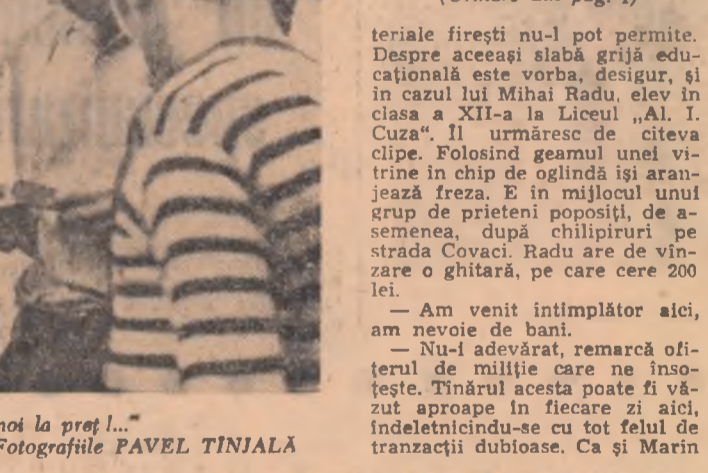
noi la preț l..."
Fotografiile PAVEL TÎNJALĂ

(Urmare din pag. I)

teriale fireşti nu-l pot permite. Despre aceeaşi slabă grijă educațională este vorba, desigur, şi in cazul lui Mihai Radu, elev in clasa a XII-a la Liceul „Al. I. Cuza". Il urmăresc de citeva clipe. Folosind geamul unei vitrine in chip de oglindă işi aranjează freza. E in mijlocul unui grup de prieteni popoşiţi, de asemenea, după chilipiruri pe strada Covaci. Radu are de vinzare o ghitară, pe care cere 200 lei.

— Am venit intimplător aici, am nevoie de bani.

— Nu-i adevărat, remarcă ofiţerul de miliţie care ne însoţeşte. Tinărul acesta poate fi văzut aproape în fiecare zi aici, îndeletnicindu-se cu tot felul de tranzacţii dubioase. Ca şi Marin